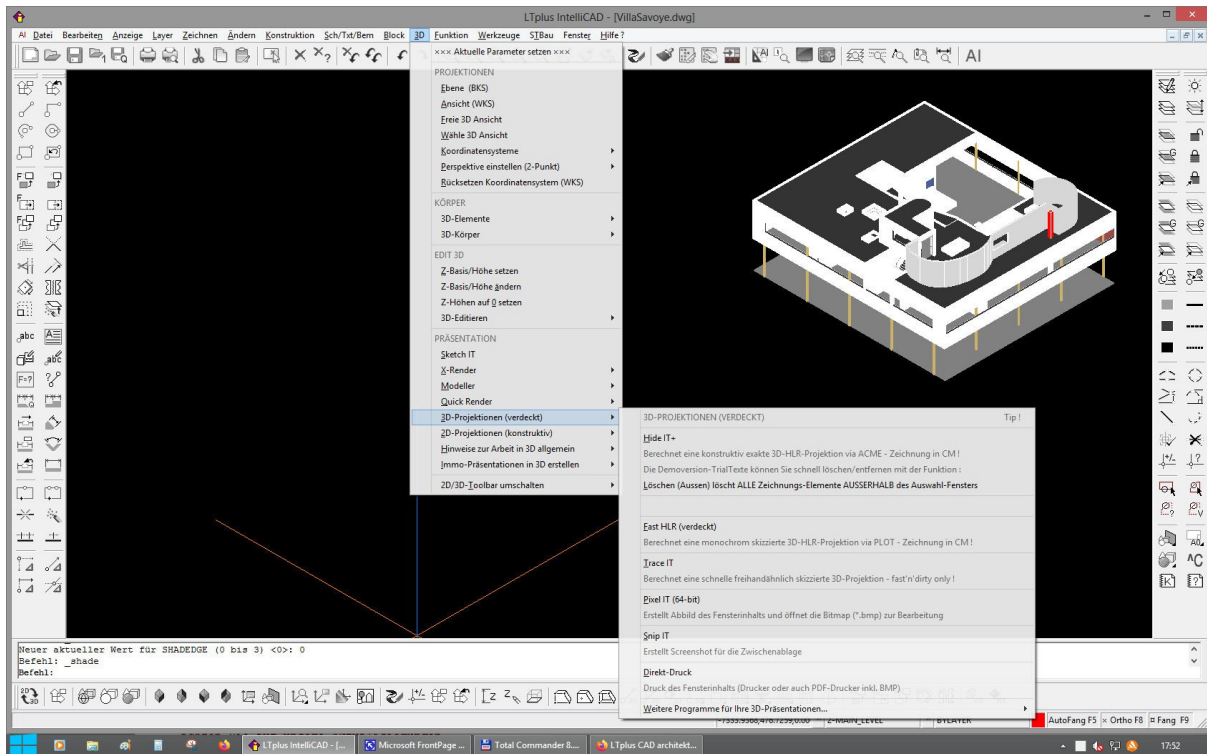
LTplus IntelliCAD - [VillaSavoye.dwg]

Datei Bearbeiten Anzeige Layer Zeichnen Ändern Konstruktion Sch/Txt/Bem Block 3D Funktion Werkzeuge STBau Fenster Hilfe ?

××× Aktuelle Parameter setzen ×××
PROJEKTIONEN
Ebene (BKS)
Ansicht (WKS)
Freie 3D Ansicht
Wähle 3D Ansicht
Koordinatensysteme
Perspektive einstellen (2-Punkt)
Rücksetzen Koordinatensystem (WKS)
KÖRPER
3D-Elemente
3D-Körper
EDIT 3D
Z-Basis/Höhe setzen
Z-Basis/Höhe ändern
Z-Höhen auf 0 setzen
3D-Editieren
PRÄSENTATION
Sketch IT
X-Render
Modeller
Quick Render
3D-Projektionen (verdeckt)
2D-Projektionen (konstruktiv)
Hinweise zur Arbeit in 3D allgemein
Immo-Präsentationen in 3D erstellen
2D/3D-Toolbar umschalten

3D-PROJEKTIONEN (VERDECKT) Tip !
Hide IT+
Berechnet eine konstruktiv exakte 3D-HLR-Projektion via ACME - Zeichnung in CM !
Die Demoversion-TrialTexte können Sie schnell löschen/entfernen mit der Funktion :
Löschen (Aussen) löscht ALLE Zeichnungs-Elemente AUSSERHALB des Auswahl-Fensters
Fast HLR (verdeckt)
Berechnet eine monochrom skizzierte 3D-HLR-Projektion via PLOT - Zeichnung in CM !
Trace IT
Berechnet eine schnelle freihandähnlich skizzierte 3D-Projektion - fast'n'dirty only !
Pixel IT (64-bit)
Erstellt Abbild des Fensterinhalts und öffnet die Bitmap (*.bmp) zur Bearbeitung
Snip IT
Erstellt Screenshot für die Zwischenablage
Direkt-Druck
Druck des Fensterinhalts (Drucker oder auch PDF-Drucker inkl. BMP)
Weitere Programme für Ihre 3D-Präsentationen...

Neuer aktueller Wert für SHADEDGE (0 bis 3) <0>: 0
Befehl: _shade
Befehl:

abc
F=?
Z-MAIN_LEVEL BYLAYER AutoFang F5 × Ortho F8 # Fang F9

LTplus IntelliCAD - [... Microsoft FrontPage ... Total Commander 8.... LTplus CAD architekt... 17:52